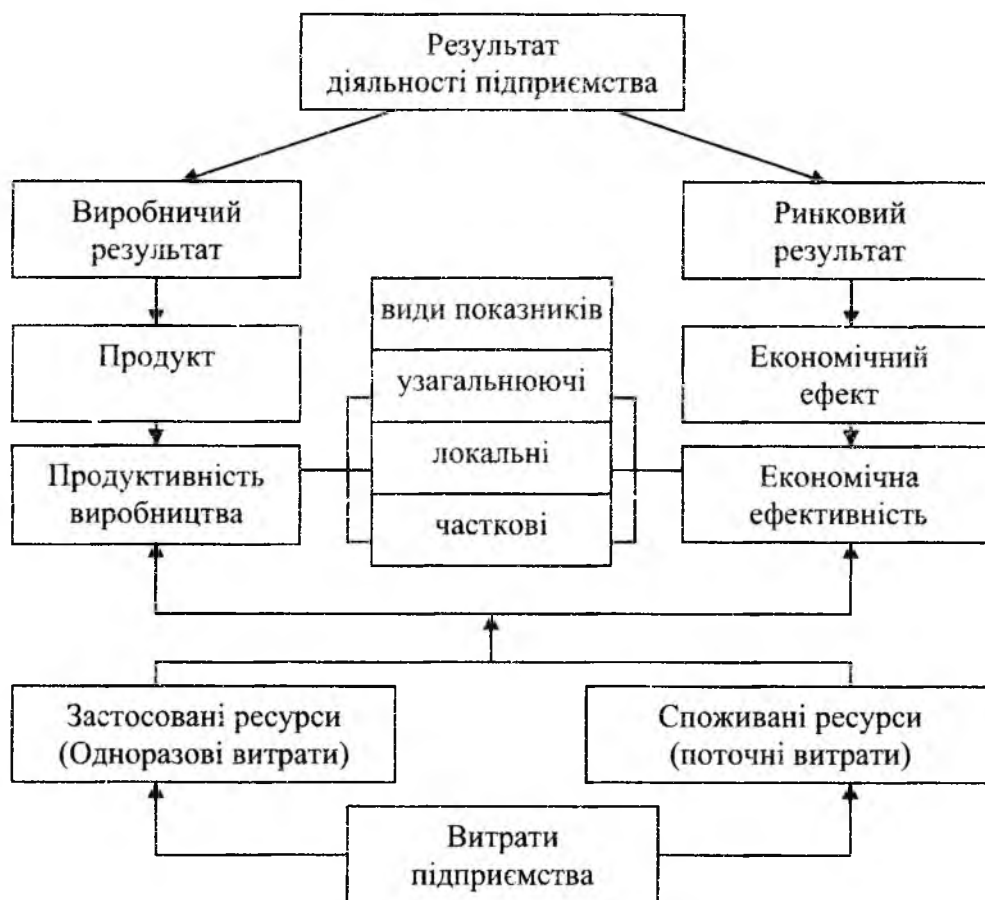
Результат діяльності підприємства

Виробничий результат

Ринковий результат

види показників

Продукт

узагальнюючі

Економічний ефект

локальні

Продуктивність виробництва

Економічна ефективність

часткові

Застосовані ресурси (Одноразові витрати)

Споживані ресурси (поточні витрати)

Витрати підприємства